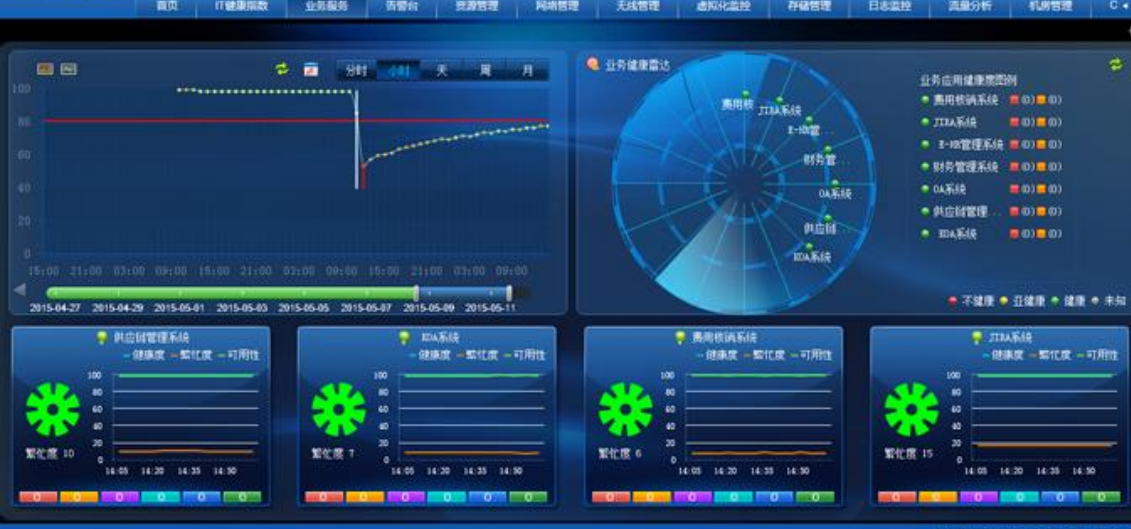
首页 IT健康指数 业务服务 告警台 资源管理 网络管理 无线管理 虚拟化监控 存储管理 日志监控 流量分析 机房管理 C

分时 小时 天 周 月

100
80
60
40
20
0

15:00 21:00 03:00 09:00 15:00 21:00 03:00 09:00 15:00 21:00 03:00 09:00

2015-04-27 2015-04-29 2015-05-01 2015-05-03 2015-05-05 2015-05-07 2015-05-09 2015-05-11

业务健康雷达

费用核 JIRA系统 E-HR管... 财务管... OA系统 供应链... EDA系统

业务应用健康度图例

费用核销系统 (0) (0)
JIRA系统 (0) (0)
E-HR管理系统 (0) (0)
财务管理系统 (0) (0)
OA系统 (0) (0)
供应链管理... (0) (0)
EDA系统 (0) (0)

不健康 亚健康 健康 未知

供应链管理系统
健康度 繁忙度 可用性
100 80 60 40 20 0
14:05 14:20 14:35 14:50
繁忙度 10
0 0 0 0 0 0

EDA系统
健康度 繁忙度 可用性
100 80 60 40 20 0
14:05 14:20 14:35 14:50
繁忙度 7
0 0 0 0 0 0

费用核销系统
健康度 繁忙度 可用性
100 80 60 40 20 0
14:05 14:20 14:35 14:50
繁忙度 6
0 0 0 0 0 0

JIRA系统
健康度 繁忙度 可用性
100 80 60 40 20 0
14:05 14:20 14:35 14:50
繁忙度 15
0 0 0 0 0 0